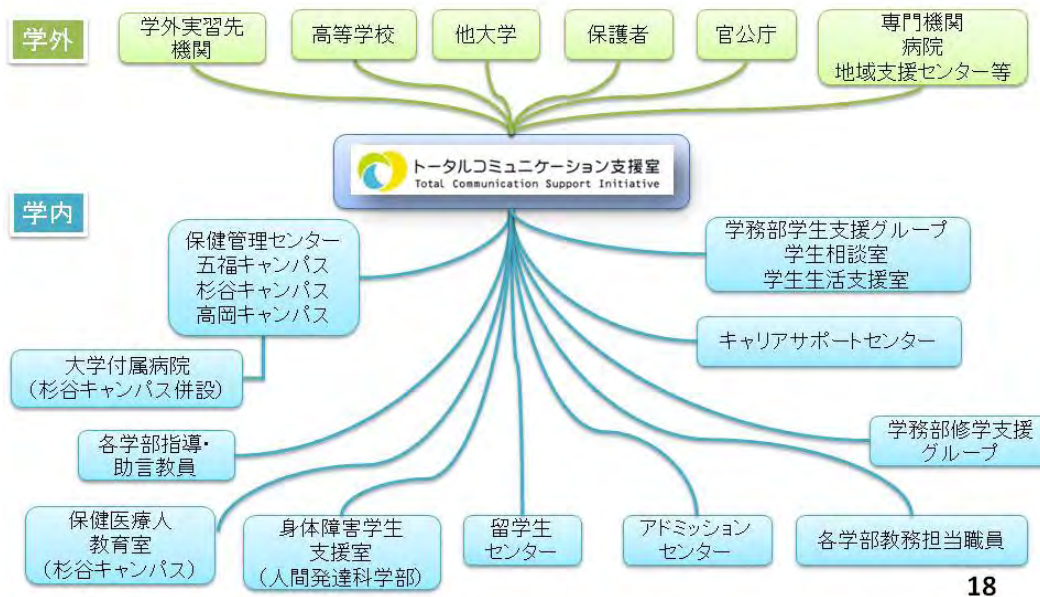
学外

学外実習先機関

高等学校

他大学

保護者

官公庁

専門機関
病院
地域支援センター等

トータルコミュニケーション支援室
Total Communication Support Initiative

学内

保健管理センター
五福キャンパス
杉谷キャンパス
高岡キャンパス

学務部学生支援グループ
学生相談室
学生生活支援室

大学付属病院
(杉谷キャンパス併設)

キャリアサポートセンター

各学部指導・助言教員

学務部修学支援グループ

保健医療人
教育室
(杉谷キャンパス)

身体障害学生
支援室
(人間発達科学部)

留学生
センター

アドミッション
センター

各学部教務担当職員

18